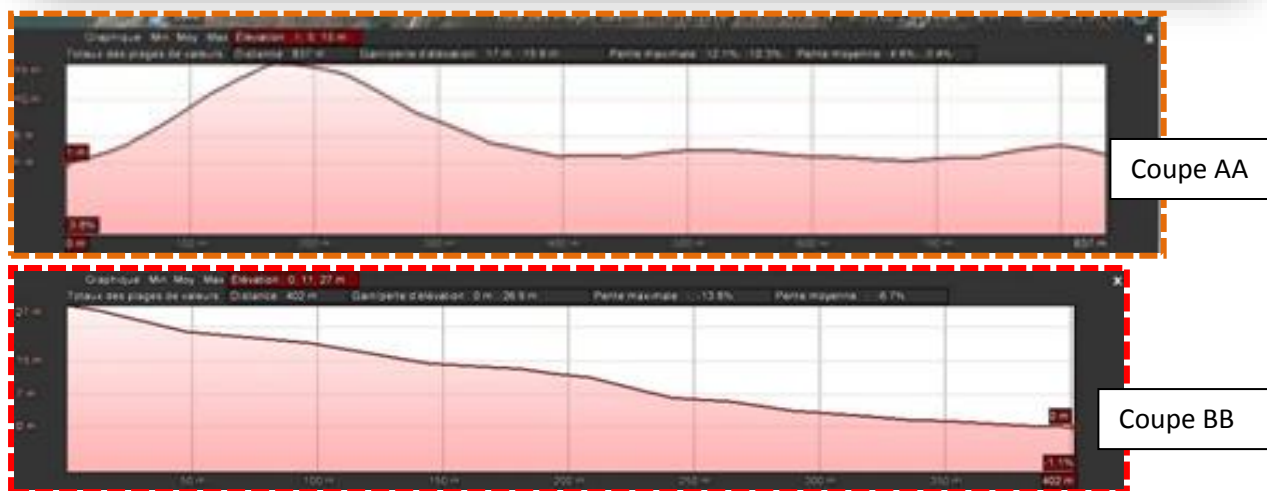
Graphique Min Moy Max Élévation : 1, 5, 13 m
Totaux des plages de valeurs : Distance : 837 m Gain/perte d'élévation : 17 m, -15,8 m Pente maximale : 12,1%, -10,3% Pente moyenne : 4,6%, -3,4%

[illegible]
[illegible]
0 m
3,8%
0 m 100 m 200 m 300 m 400 m 500 m 600 m 700 m 837 m

Coupe AA

Graphique Min Moy Max Élévation : 0, 11, 27 m
Totaux des plages de valeurs : Distance : 402 m Gain/perte d'élévation : 0 m, -26,9 m Pente maximale : -13,8% Pente moyenne : -6,7%

21 m
15 m
7 m
0 m
0 m
-1,1%
50 m 100 m 150 m 200 m 250 m 300 m 350 m 402 m

Coupe BB